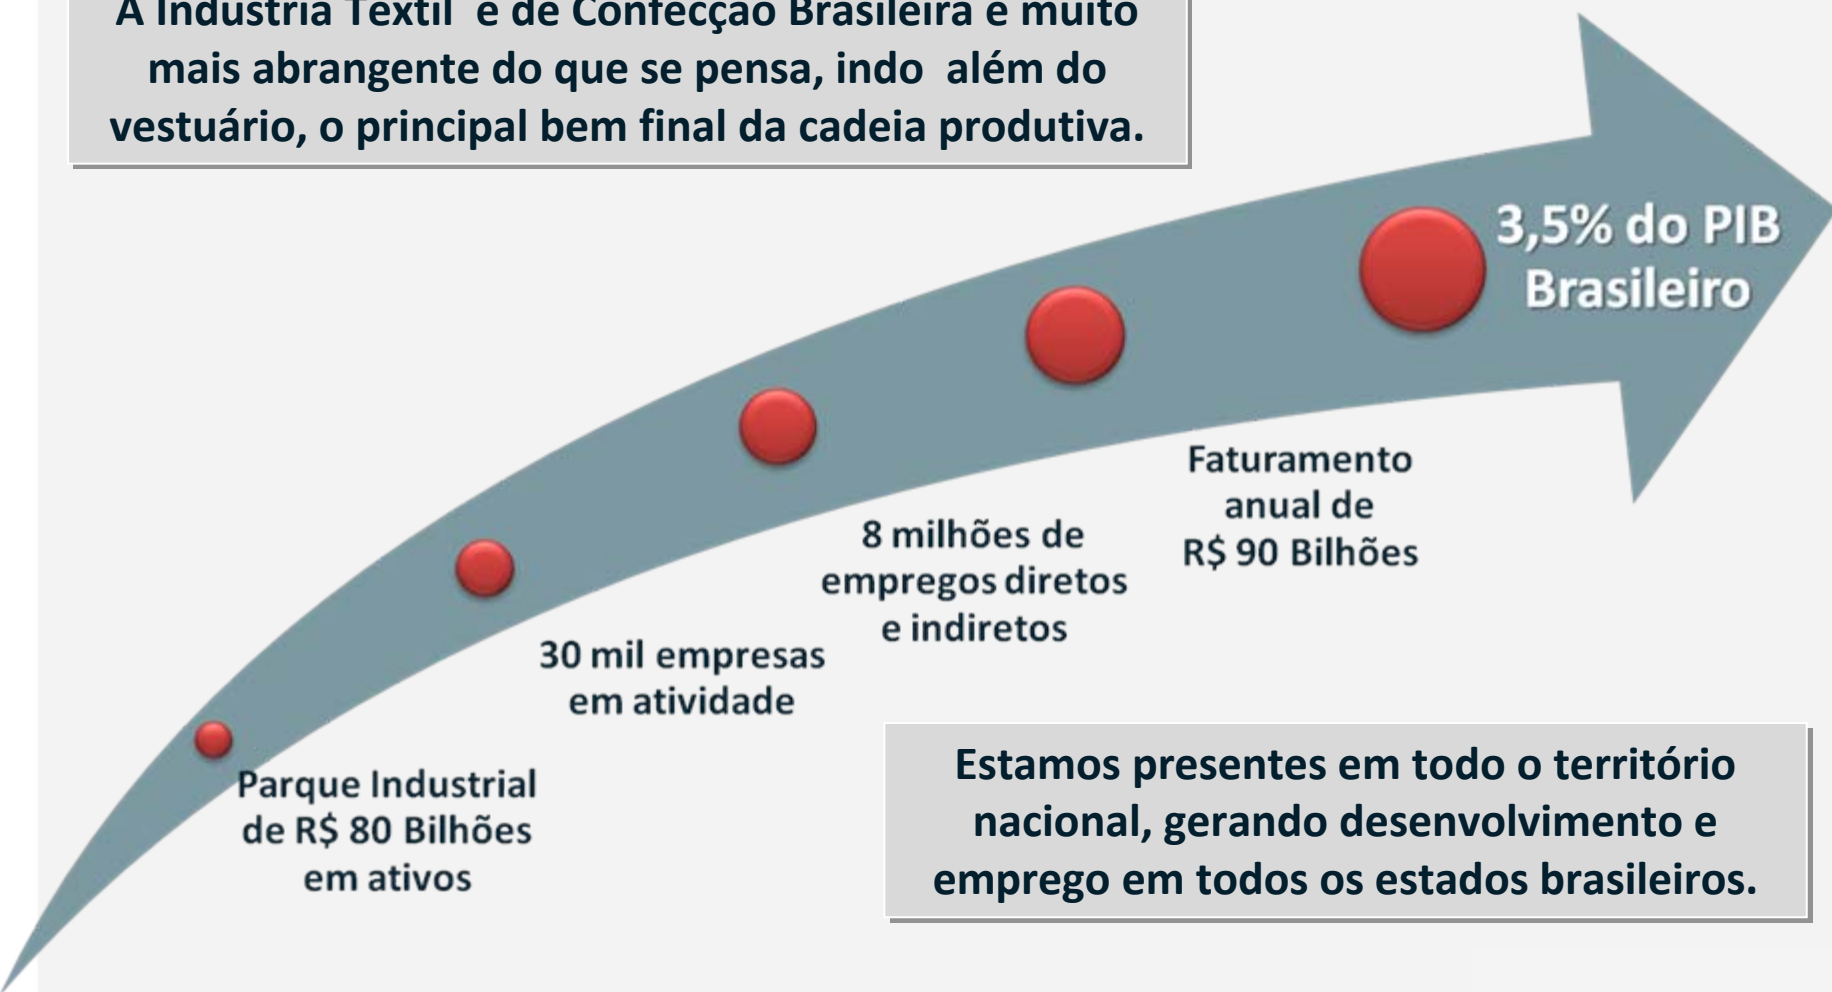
A Indústria Têxtil e de Confecção Brasileira é muito mais abrangente do que se pensa, indo além do vestuário, o principal bem final da cadeia produtiva.

3,5% do PIB Brasileiro

Faturamento anual de R$ 90 Bilhões

8 milhões de empregos diretos e indiretos

30 mil empresas em atividade

Parque Industrial de R$ 80 Bilhões em ativos

Estamos presentes em todo o território nacional, gerando desenvolvimento e emprego em todos os estados brasileiros.